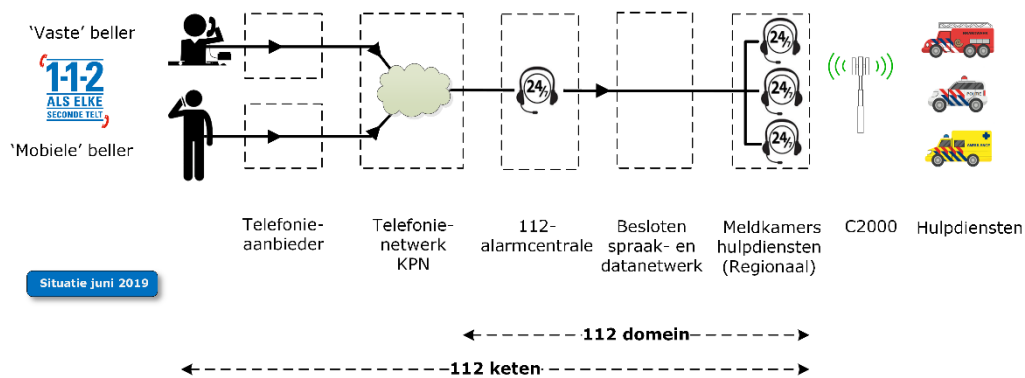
'Vaste' beller

1-1-2 ALS ELKE SECONDE TELT

'Mobiele' beller

24/7

24/7

24/7

24/7

Telefonie-aanbieder

Telefonie-netwerk KPN

112-alarmcentrale

Besloten spraak- en datanetwerk

Meldkamers hulpdiensten (Regionaal)

C2000

Hulpdiensten

Situatie juni 2019

112 domein

112 keten